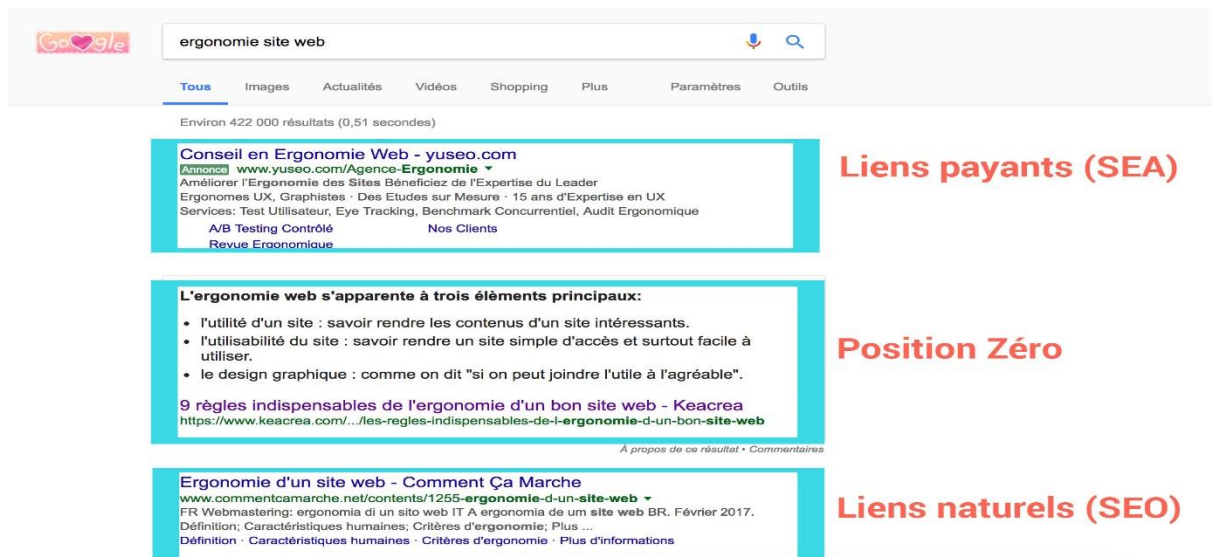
Google

ergonomie site web

Tous Images Actualités Vidéos Shopping Plus Paramètres Outils

Environ 422 000 résultats (0,51 secondes)

Conseil en Ergonomie Web - yuseo.com
Annonce www.yuseo.com/Agence-Ergonomie ▾
Améliorer l'Ergonomie des Sites Béneficiez de l'Expertise du Leader
Ergonomes UX, Graphistes · Des Etudes sur Mesure · 15 ans d'Expertise en UX
Services: Test Utilisateur, Eye Tracking, Benchmark Concurrentiel, Audit Ergonomique
A/B Testing Contrôlé Nos Clients
Revue Ergonomique

Liens payants (SEA)

L'ergonomie web s'apparente à trois élèments principaux:

• l'utilité d'un site : savoir rendre les contenus d'un site intéressants.
• l'utilisabilité du site : savoir rendre un site simple d'accès et surtout facile à utiliser.
• le design graphique : comme on dit "si on peut joindre l'utile à l'agréable".

9 règles indispensables de l'ergonomie d'un bon site web - Keacrea
https://www.keacrea.com/.../les-regles-indispensables-de-l-ergonomie-d-un-bon-site-web

À propos de ce résultat • Commentaires

Position Zéro

Ergonomie d'un site web - Comment Ça Marche
www.commentcamarche.net/contents/1255-ergonomie-d-un-site-web ▾
FR Webmastering: ergonomia di un sito web IT A ergonomia de um site web BR. Février 2017. Définition; Caractéristiques humaines; Critères d'ergonomie; Plus ...
Définition · Caractéristiques humaines · Critères d'ergonomie · Plus d'informations

Liens naturels (SEO)